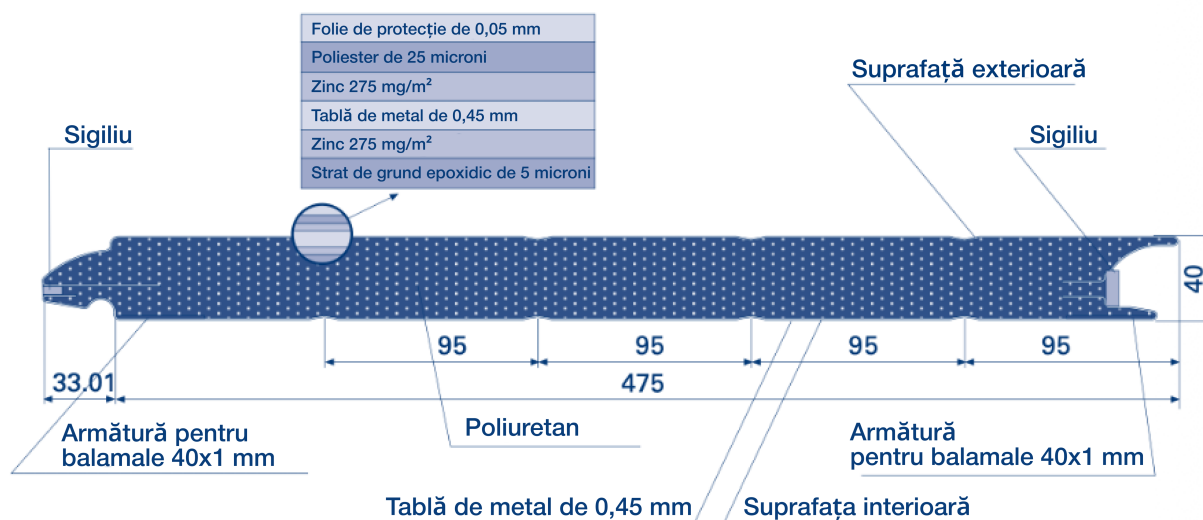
Folie de protecție de 0,05 mm
Poliester de 25 microni
Zinc 275 mg/m²
Tablă de metal de 0,45 mm
Zinc 275 mg/m²
Strat de grund epoxidic de 5 microni

Suprafață exterioară

Sigiliu

Sigiliu

40

95
95
95
95

33.01
475

Armătură pentru balamale 40x1 mm

Poliuretan

Armătură pentru balamale 40x1 mm

Tablă de metal de 0,45 mm

Suprafața interioară